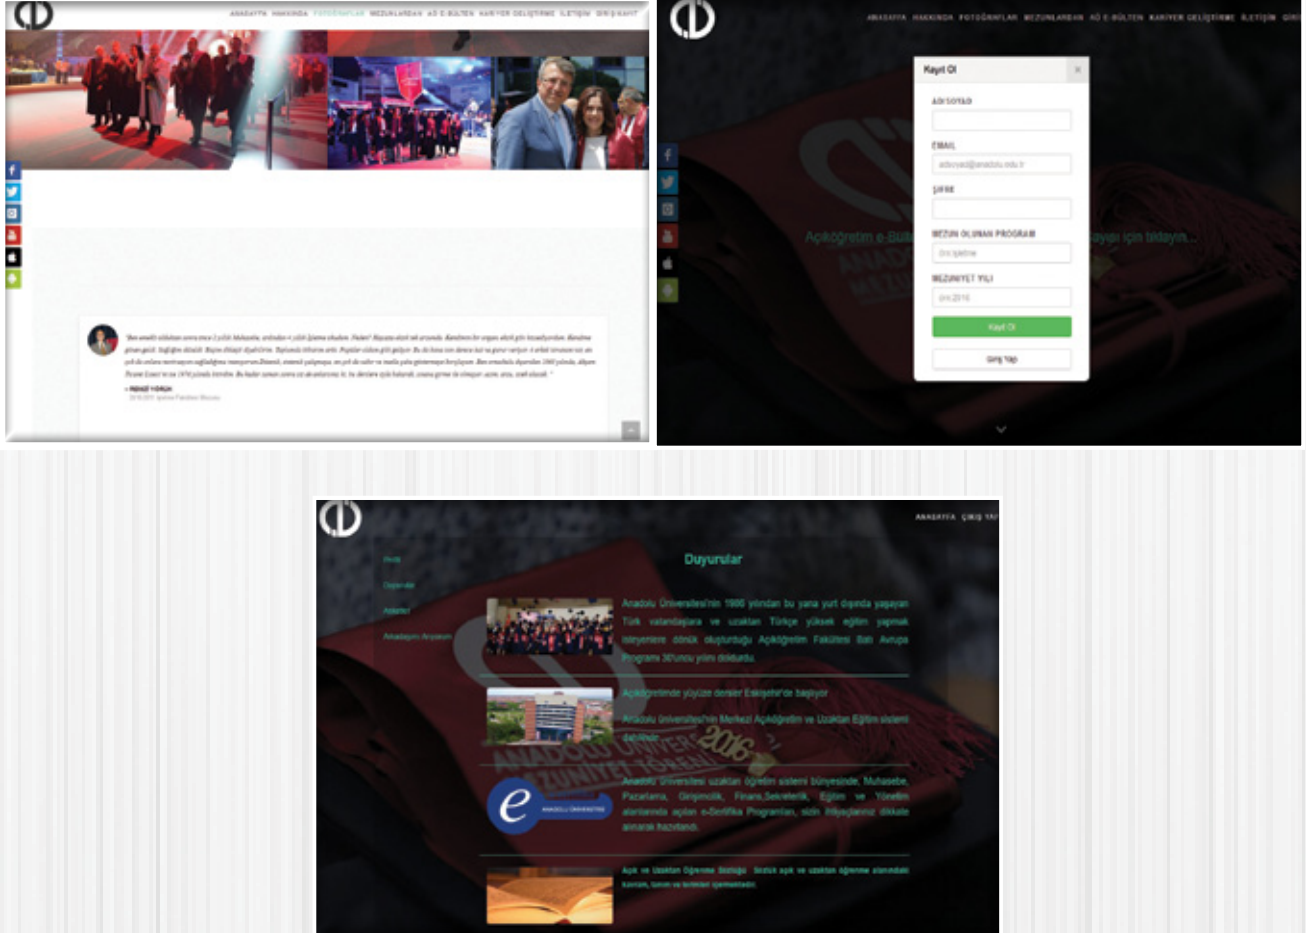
ANASAYFA HAKKINDA FOTOĞRAFLAR MEZUNLARDAN AÖ E-BÜLTEN KARİYER GELİŞTİRME İLETİŞİM GİRİŞ/KAYIT

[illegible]

• REMZİ YÖRÜK

ANASAYFA HAKKINDA FOTOĞRAFLAR MEZUNLARDAN AÖ E-BÜLTEN KARİYER GELİŞTİRME İLETİŞİM GİRİŞ

Kayıt Ol

ADI SOYADI

EMAIL

adsoyad@anadolu.edu.tr

ŞİFRE

MEZUN OLUNAN PROGRAM

örn:İşletme

MEZUNİYET YILI

örn:2016

Kayıt Ol

Giriş Yap

Açıköğretim e-Bült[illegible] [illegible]yayı için tıklayın...

ANASAYFA ÇIKIŞ YAP

Profil

Duyurular

Aidatlar

Arkadaşımı Arıyorum

Duyurular

Anadolu Üniversitesi'nin 1986 yılından bu yana yurt dışında yaşayan Türk vatandaşlara ve uzaktan Türkçe yüksek eğitim yapmak isteyenlere dönük oluşturduğu Açıköğretim Fakültesi Batı Avrupa Programı 30'uncu yılını doldurdu.

Açıköğretimde yüzyüze dersler Eskişehir'de başlıyor

Anadolu Üniversitesi'nin Merkezi Açıköğretim ve Uzaktan Eğitim sistemi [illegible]

Anadolu Üniversitesi uzaktan öğretim sistemi bünyesinde; Muhasebe, Pazarlama, Girişimcilik, Finans,Sekreterlik, Eğitim ve Yönetim alanlarında açılan e-Sertifika Programları, sizin ihtiyaçlarınız dikkate alınarak hazırlandı.

ANADOLU ÜNİVERSİTESİ

Açık ve Uzaktan Öğrenme Sözlüğü: Sözlük açık ve uzaktan öğrenme alanındaki kavram, terim ve birimleri içermektedir.

ANADOLU ÜNİVERSİTESİ MEZUNİYET TÖRENİ 2016